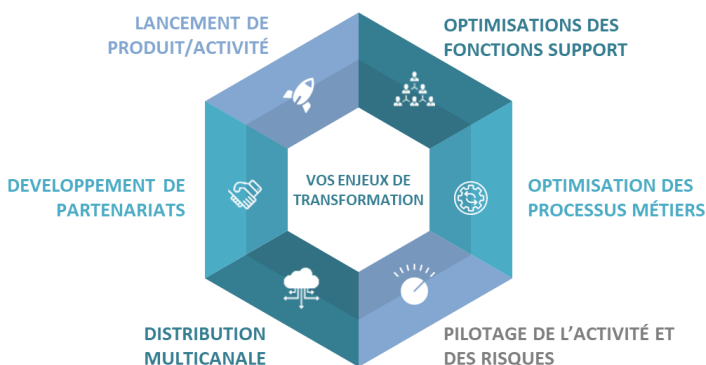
LANCEMENT DE PRODUIT/ACTIVITÉ

OPTIMISATIONS DES FONCTIONS SUPPORT

DEVELOPPEMENT DE PARTENARIATS

VOS ENJEUX DE TRANSFORMATION

OPTIMISATION DES PROCESSUS MÉTIERS

DISTRIBUTION MULTICANALE

PILOTAGE DE L'ACTIVITÉ ET DES RISQUES